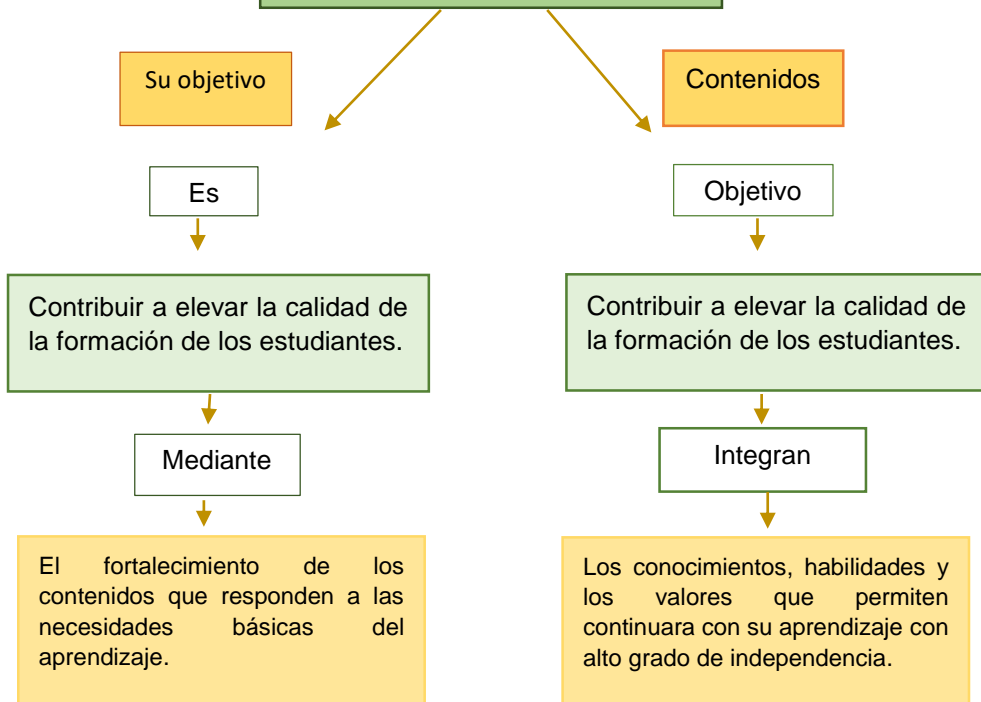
Su objetivo

Contenidos

Es

Objetivo

Contribuir a elevar la calidad de la formación de los estudiantes.

Contribuir a elevar la calidad de la formación de los estudiantes.

Mediante

Integran

El fortalecimiento de los contenidos que responden a las necesidades básicas del aprendizaje.

Los conocimientos, habilidades y los valores que permiten continuara con su aprendizaje con alto grado de independencia.